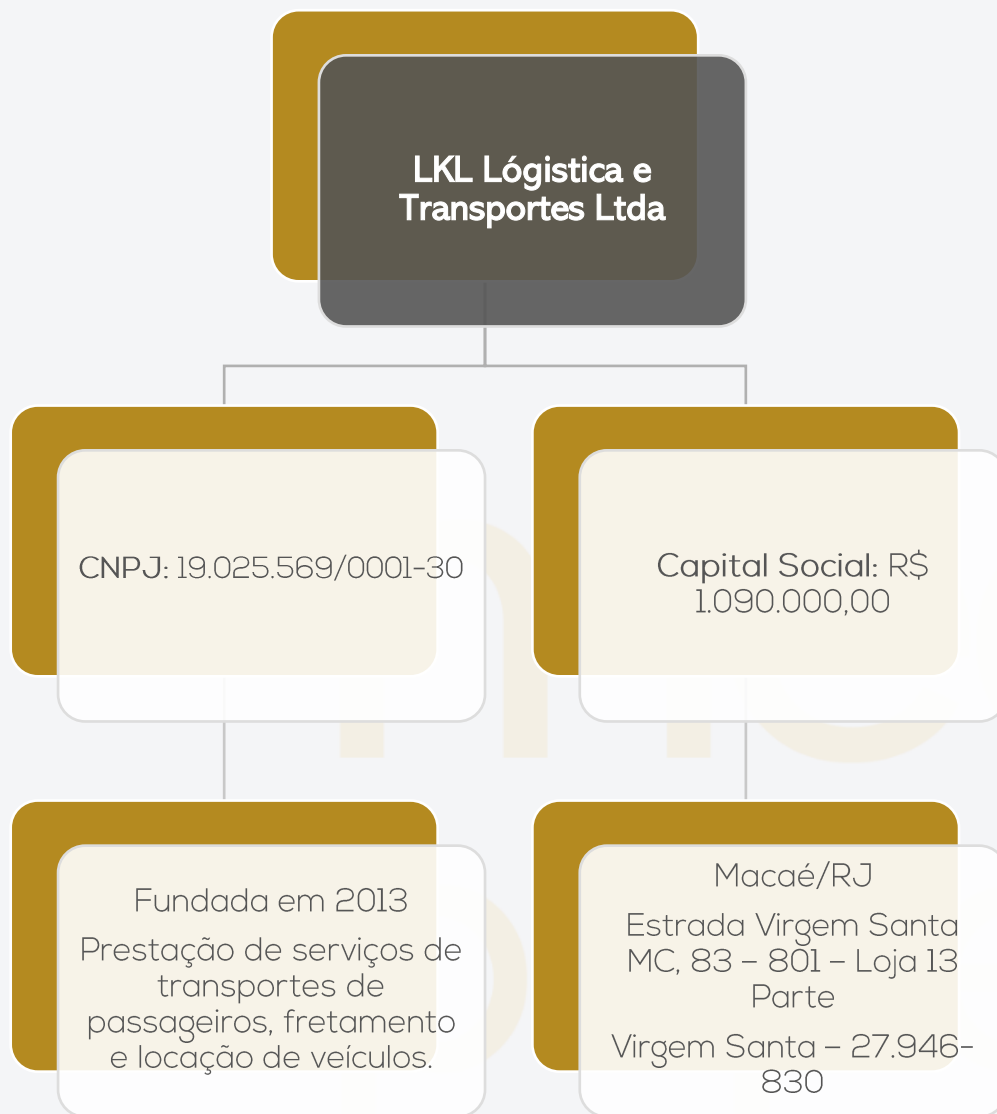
LKL Lógistica e Transportes Ltda

CNPJ: 19.025.569/0001-30

Capital Social: R$ 1.090.000,00

Fundada em 2013

Prestação de serviços de transportes de passageiros, fretamento e locação de veículos.

Macaé/RJ

Estrada Virgem Santa MC, 83 – 801 – Loja 13 Parte

Virgem Santa – 27.946-830